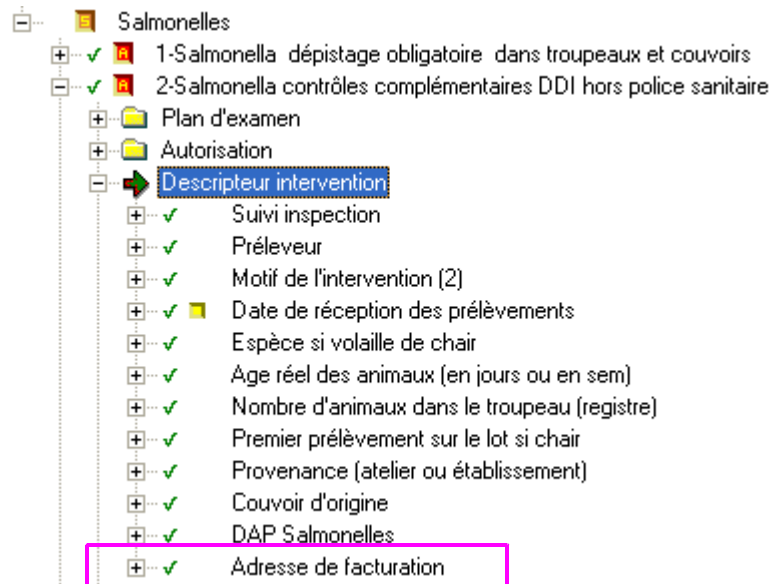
Salmonelles
1-Salmonella dépistage obligatoire dans troupeaux et couvoirs
2-Salmonella contrôles complémentaires DDI hors police sanitaire
Plan d'examen
Autorisation
Descripteur intervention
Suivi inspection
Préleveur
Motif de l'intervention (2)
Date de réception des prélèvements
Espèce si volaille de chair
Age réel des animaux (en jours ou en sem)
Nombre d'animaux dans le troupeau (registre)
Premier prélèvement sur le lot si chair
Provenance (atelier ou établissement)
Couvoir d'origine
DAP Salmonelles
Adresse de facturation